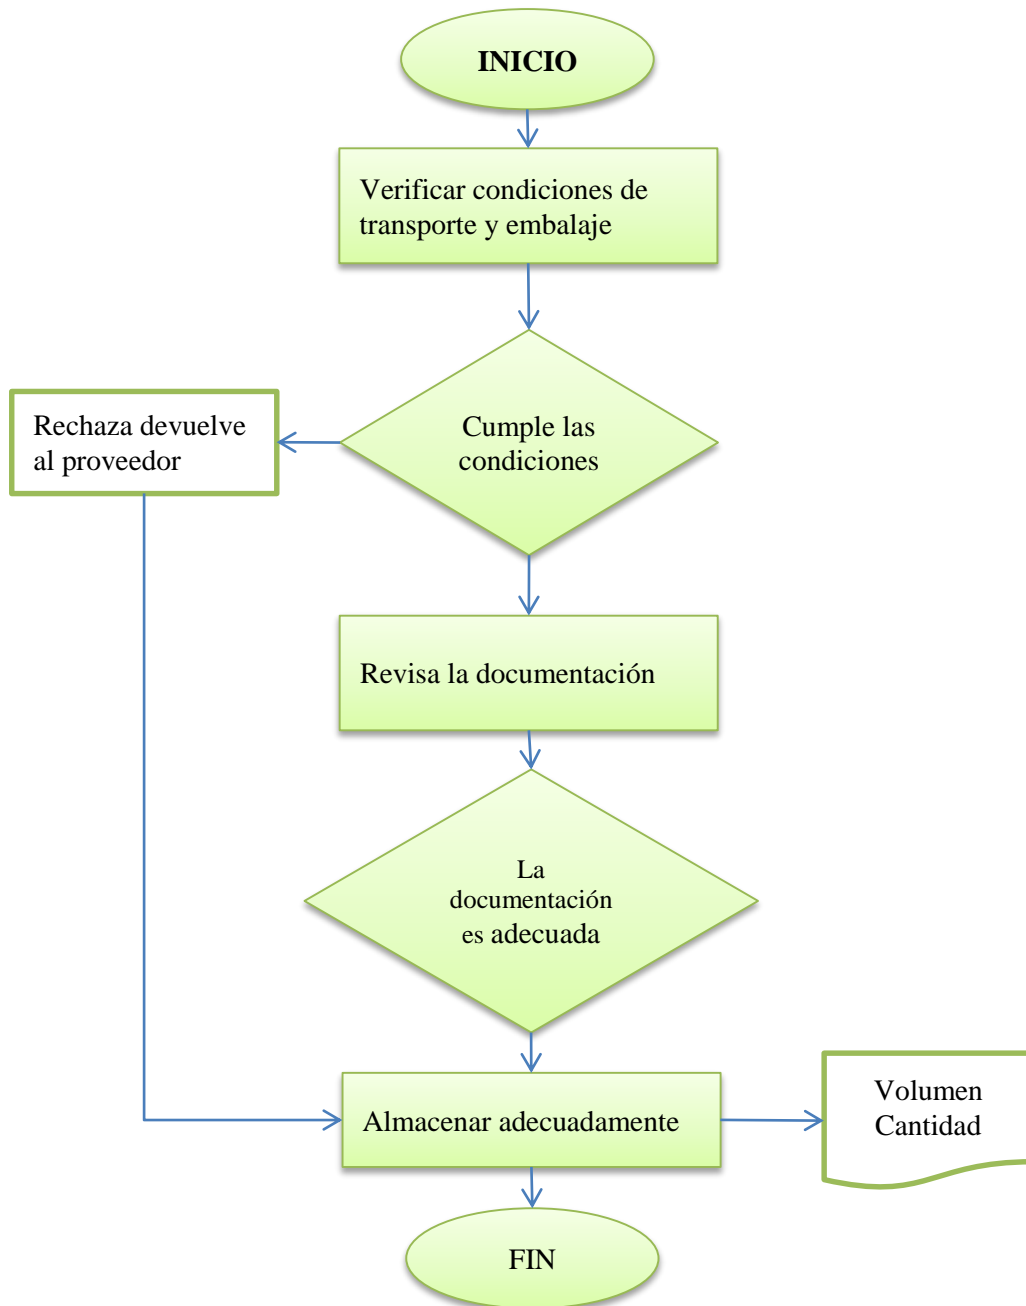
INICIO

Verificar condiciones de transporte y embalaje

Cumple las condiciones

Rechaza devuelve al proveedor

Revisa la documentación

La documentación es adecuada

Almacenar adecuadamente

Volumen Cantidad

FIN